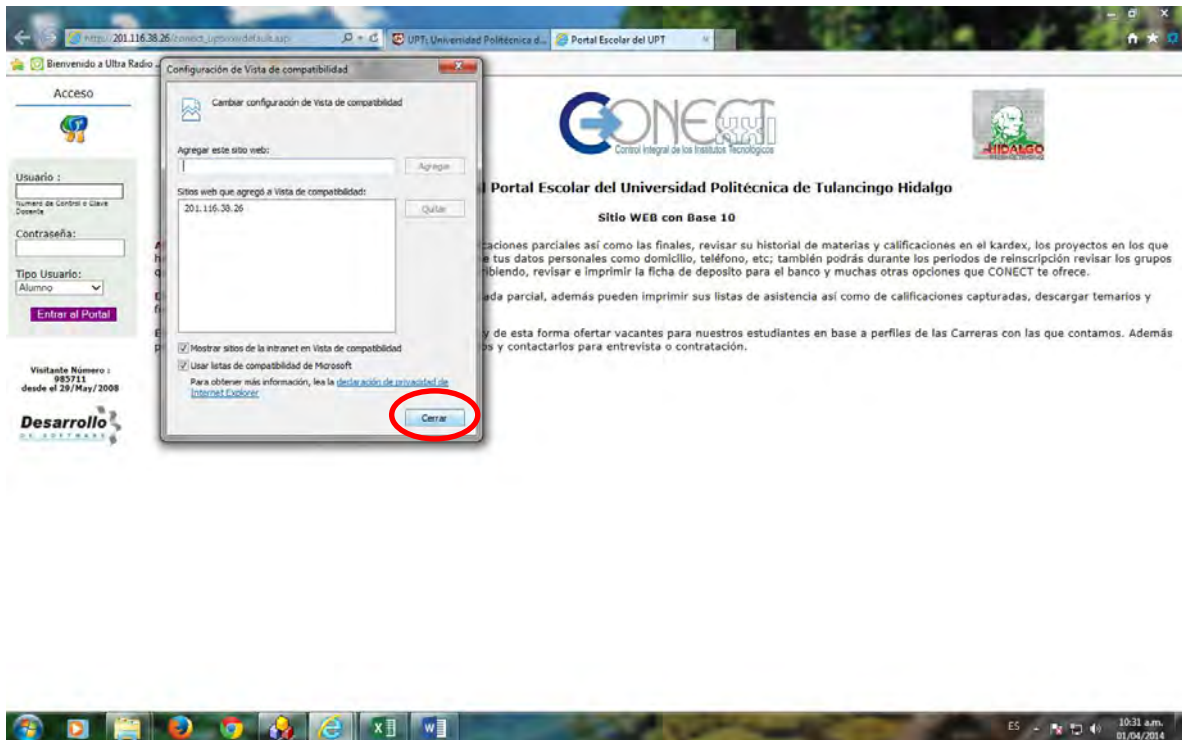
http://201.116.38.26/conect_uptom/default.asp
UPT: Universidad Politécnica d...
Portal Escolar del UPT
Bienvenido a Ultra Radio ...

Acceso

Usuario :
Numero de Control o Clave Docente
Contraseña:
Tipo Usuario:
Alumno
Entrar al Portal

Visitante Número : 985711 desde el 29/May/2008

Desarrollo DE SOFTWARE

Configuración de Vista de compatibilidad
Cambiar configuración de Vista de compatibilidad
Agregar este sitio web:
Agregar
Sitios web que agregó a Vista de compatibilidad:
201.116.38.26
Quitar
Mostrar sitios de la intranet en Vista de compatibilidad
Usar listas de compatibilidad de Microsoft
Para obtener más información, lea la declaración de privacidad de Internet Explorer
Cerrar

CONECT XXI
Control Integral de los Institutos Tecnológicos

HIDALGO

l Portal Escolar del Universidad Politécnica de Tulancingo Hidalgo

Sitio WEB con Base 10

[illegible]caciones parciales así como las finales, revisar su historial de materias y calificaciones en el kardex, los proyectos en los que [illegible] tus datos personales como domicilio, teléfono, etc; también podrás durante los periodos de reinscripción revisar los grupos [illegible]ribiendo, revisar e imprimir la ficha de deposito para el banco y muchas otras opciones que CONECT te ofrece.

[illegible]ada parcial, además pueden imprimir sus listas de asistencia así como de calificaciones capturadas, descargar temarios y

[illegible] y de esta forma ofertar vacantes para nuestros estudiantes en base a perfiles de las Carreras con las que contamos. Además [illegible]s y contactarlos para entrevista o contratación.

ES 10:31 a.m. 01/04/2014